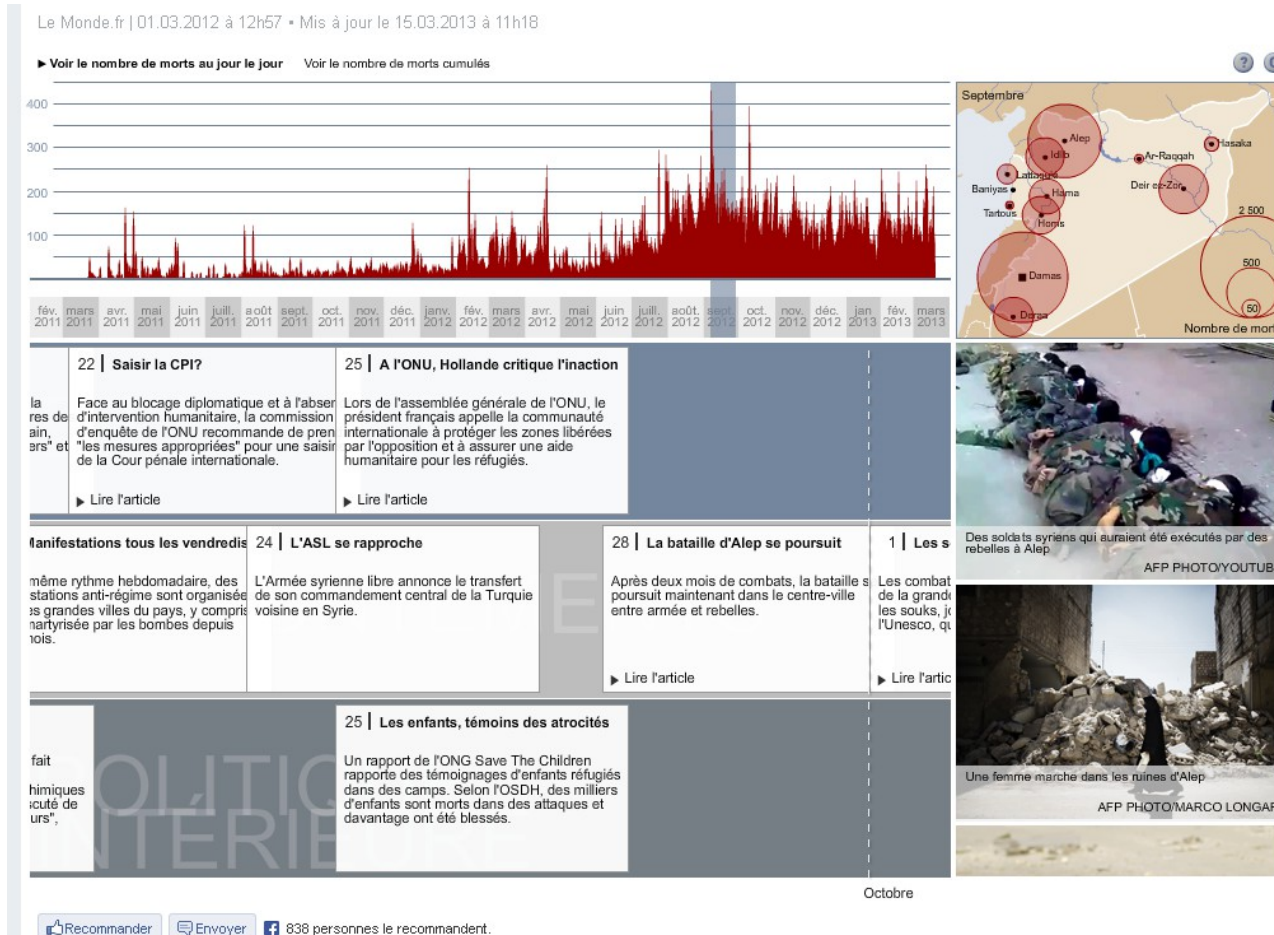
Le Monde.fr | 01.03.2012 à 12h57 • Mis à jour le 15.03.2013 à 11h18

▶ Voir le nombre de morts au jour le jour    Voir le nombre de morts cumulés

400
300
200
100

fév. 2011 mars 2011 avr. 2011 mai 2011 juin 2011 juill. 2011 août 2011 sept. 2011 oct. 2011 nov. 2011 déc. 2011 janv. 2012 fév. 2012 mars 2012 avr. 2012 mai 2012 juin 2012 juill. 2012 août. 2012 sept. 2012 oct. 2012 nov. 2012 déc. 2012 jan 2013 fév. 2013 mars 2013

Septembre
Alep
Idlib
Lattaquié
Hasaka
Ar-Raqqah
Baniyas
Hama
Deir ez-Zor
Tartous
Homs
2 500
Damas
500
50
Deraa
Nombre de mort

la
res de
ain,
ers" et

22 | Saisir la CPI?

Face au blocage diplomatique et à l'absen d'intervention humanitaire, la commission d'enquête de l'ONU recommande de pren "les mesures appropriées" pour une saisir de la Cour pénale internationale.

▶ Lire l'article

25 | A l'ONU, Hollande critique l'inaction

Lors de l'assemblée générale de l'ONU, le président français appelle la communauté internationale à protéger les zones libérées par l'opposition et à assurer une aide humanitaire pour les réfugiés.

▶ Lire l'article

Des soldats syriens qui auraient été exécutés par des rebelles à Alep.
AFP PHOTO/YOUTUB

Manifestations tous les vendredis

même rythme hebdomadaire, des stations anti-régime sont organisée s grandes villes du pays, y compris martyrisée par les bombes depuis mois.

24 | L'ASL se rapproche

L'Armée syrienne libre annonce le transfert de son commandement central de la Turquie voisine en Syrie.

28 | La bataille d'Alep se poursuit

Après deux mois de combats, la bataille s poursuit maintenant dans le centre-ville entre armée et rebelles.

▶ Lire l'article

1 | Les s

Les combat de la grande les souks, jo l'Unesco, qu

▶ Lire l'artic

Une femme marche dans les ruines d'Alep
AFP PHOTO/MARCO LONGAR

fait
himiques
écuté de
urs",

POLITIQ
INTÉRIEURE

25 | Les enfants, témoins des atrocités

Un rapport de l'ONG Save The Children rapporte des témoignages d'enfants réfugiés dans des camps. Selon l'OSDH, des milliers d'enfants sont morts dans des attaques et davantage ont été blessés.

Octobre

Recommander    Envoyer    838 personnes le recommandent.